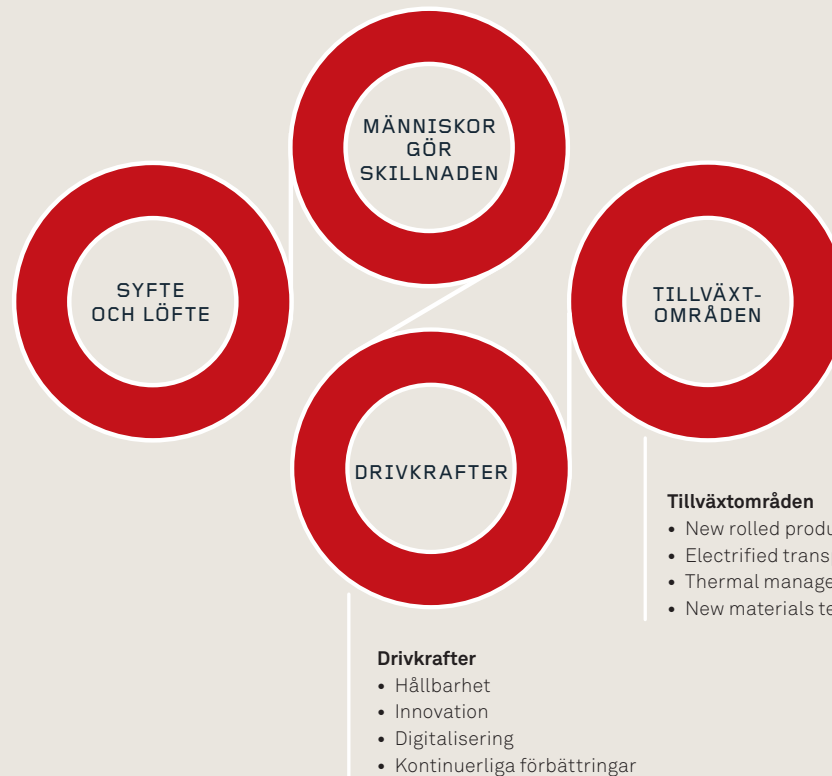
MÄNNISKOR GÖR SKILLNADEN

SYFTE OCH LÖFTE

TILLVÄXT-OMRÅDEN

DRIVKRAFTER

**Tillväxtområden**
• New rolled produ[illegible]
• Electrified trans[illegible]
• Thermal manage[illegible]
• New materials te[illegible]

**Drivkrafter**
• Hållbarhet
• Innovation
• Digitalisering
• Kontinuerliga förbättringar